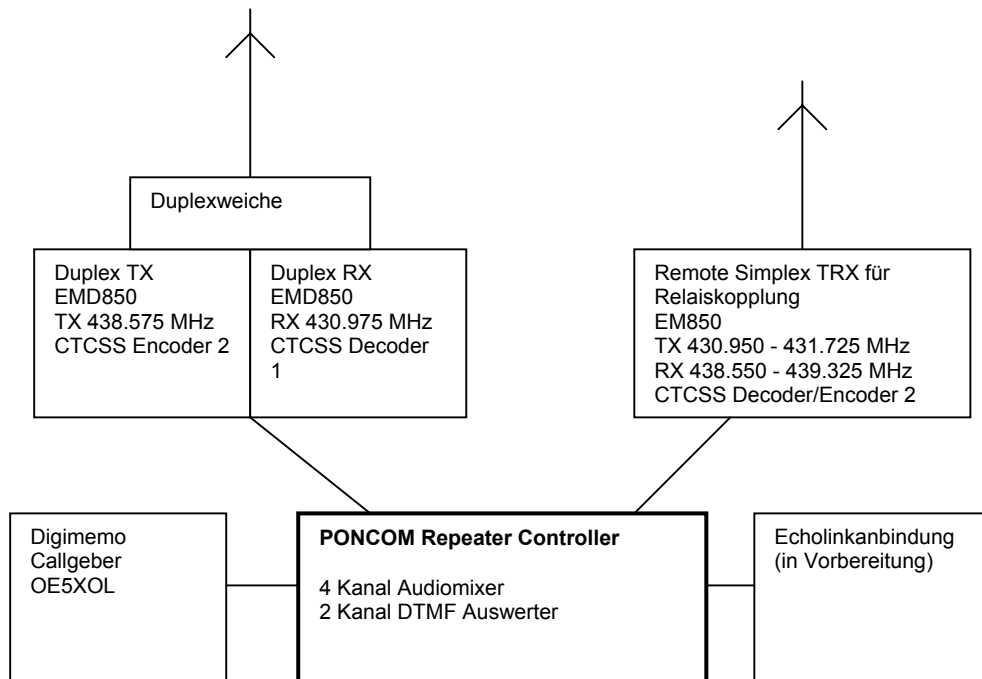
Duplexweiche

Duplex TX
EMD850
TX 438.575 MHz
CTCSS Encoder 2

Duplex RX
EMD850
RX 430.975 MHz
CTCSS Decoder 1

Remote Simplex TRX für Relaiskopplung
EM850
TX 430.950 - 431.725 MHz
RX 438.550 - 439.325 MHz
CTCSS Decoder/Encoder 2

Digimemo
Callgeber
OE5XOL

**PONCOM Repeater Controller**

4 Kanal Audiomixer
2 Kanal DTMF Auswerter

Echolinkanbindung
(in Vorbereitung)